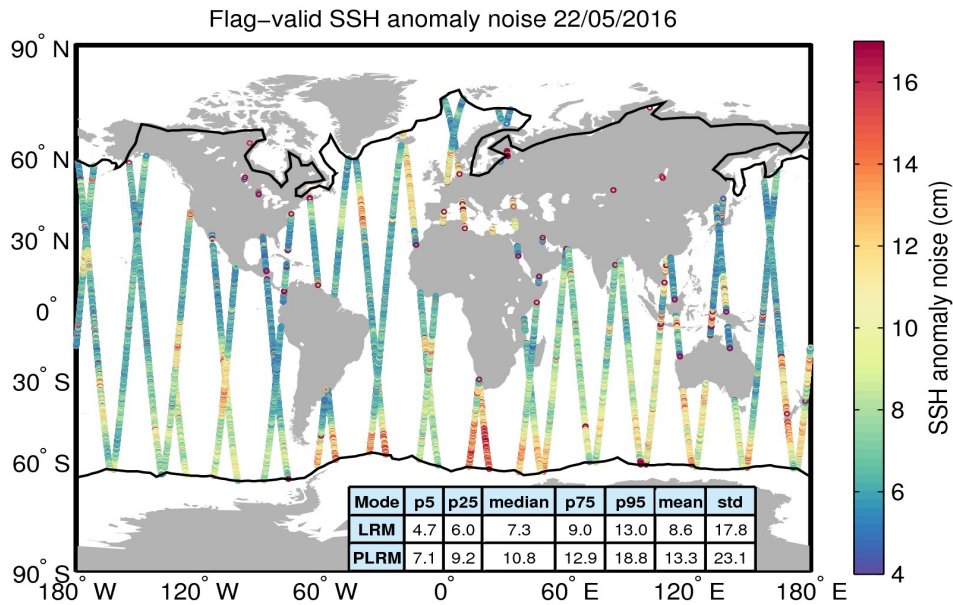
Flag-valid SSH anomaly noise 22/05/2016

90° N
60° N
30° N
0°
30° S
60° S
90° S

180° W 120° W 60° W 0° 60° E 120° E 180° E

| Mode | p5 | p25 | median | p75 | p95 | mean | std |
|---|---|---|---|---|---|---|---|
| LRM | 4.7 | 6.0 | 7.3 | 9.0 | 13.0 | 8.6 | 17.8 |
| PLRM | 7.1 | 9.2 | 10.8 | 12.9 | 18.8 | 13.3 | 23.1 |

16
14
12
10
8
6
4

SSH anomaly noise (cm)